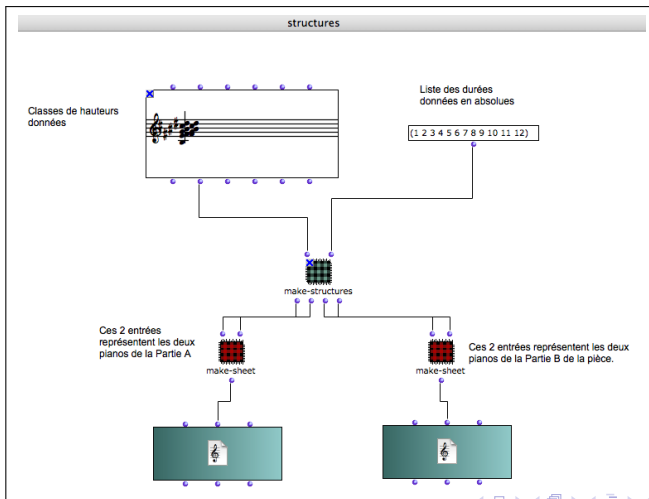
structures

Classes de hauteurs données

Liste des durées données en absolues

(1 2 3 4 5 6 7 8 9 10 11 12)

make-structures

Ces 2 entrées représentent les deux pianos de la Partie A

make-sheet

Ces 2 entrées représentent les deux pianos de la Partie B de la pièce.

make-sheet